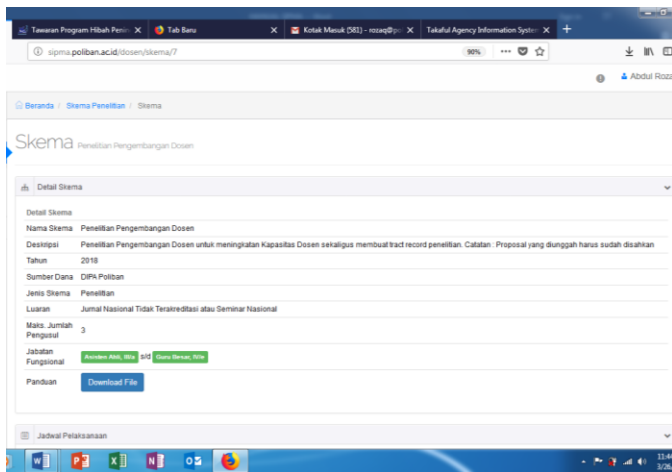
Tawaran Program Hibah Peni ×
Tab Baru ×
Kotak Masuk (581) - rozaq@po ×
Takaful Agency Information Systen ×
+

sipma.poliban.ac.id/dosen/skema/7
90%
Abdul Roza

Beranda / Skema Penelitian / Skema

Skema Penelitian Pengembangan Dosen

Detail Skema

Detail Skema

| | |
|---|---|
| Nama Skema | Penelitian Pengembangan Dosen |
| Deskripsi | Penelitian Pengembangan Dosen untuk meningkatan Kapasitas Dosen sekaligus membuat tract record penelitian. Catatan : Proposal yang diunggah harus sudah disahkan |
| Tahun | 2018 |
| Sumber Dana | DIPA Poliban |
| Jenis Skema | Penelitian |
| Luaran | Jurnal Nasional Tidak Terakreditasi atau Seminar Nasional |
| Maks. Jumlah Pengusul | 3 |
| Jabatan Fungsional | Asisten Ahli, III/a s/d Guru Besar, IV/e |
| Panduan | Download File |

Jadwal Pelaksanaan

11:4
3/2